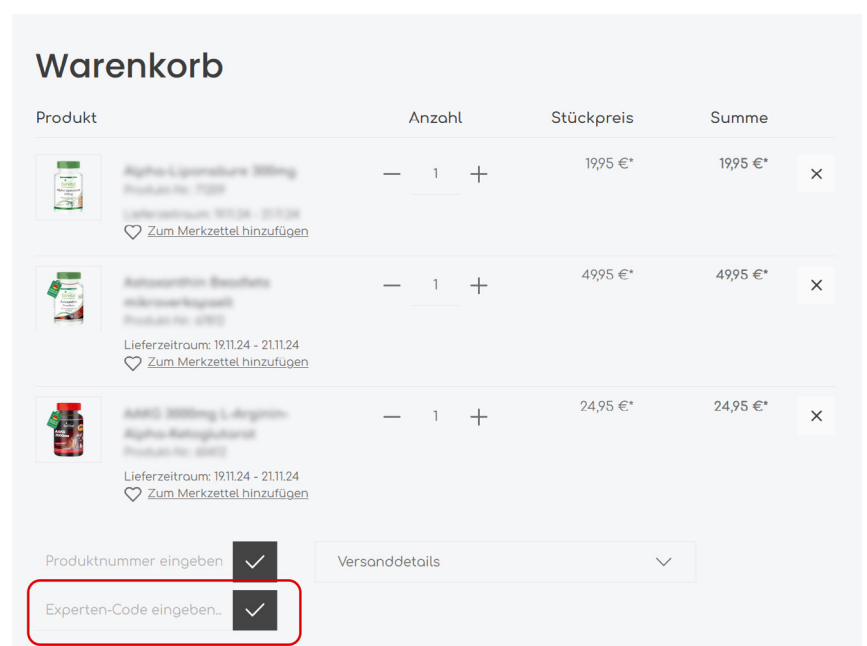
Warenkorb

| Produkt | Anzahl | Stückpreis | Summe |
|---|---|---|---|
| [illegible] Lieferzeitraum: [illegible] Zum Merkzettel hinzufügen | — 1 + | 19,95 €* | 19,95 €* |
| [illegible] Lieferzeitraum: 19.11.24 - 21.11.24 Zum Merkzettel hinzufügen | — 1 + | 49,95 €* | 49,95 €* |
| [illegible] Lieferzeitraum: 19.11.24 - 21.11.24 Zum Merkzettel hinzufügen | — 1 + | 24,95 €* | 24,95 €* |

Produktnummer eingeben

Versanddetails

Experten-Code eingeben...